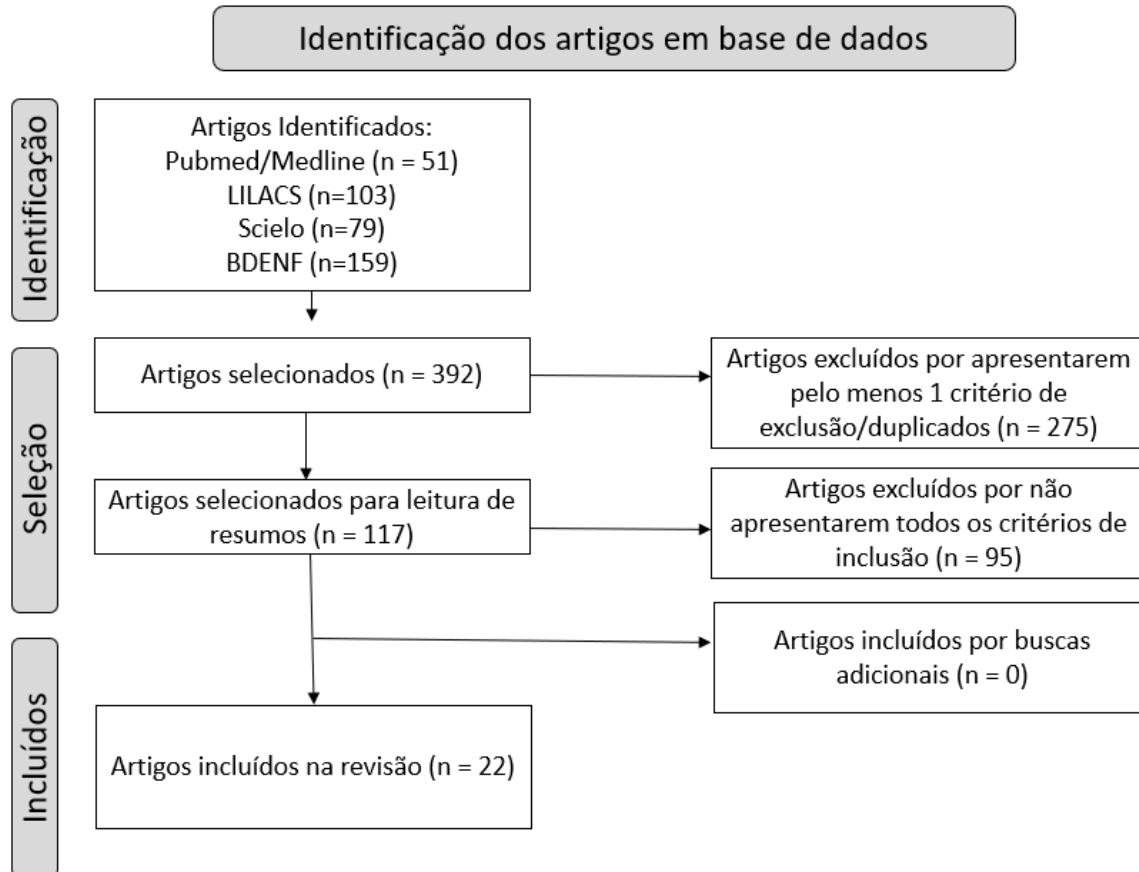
Identificação dos artigos em base de dados

Identificação

Artigos Identificados:
Pubmed/Medline (n = 51)
LILACS (n=103)
Scielo (n=79)
BDENF (n=159)

Seleção

Artigos selecionados (n = 392)

Artigos excluídos por apresentarem pelo menos 1 critério de exclusão/duplicados (n = 275)

Artigos selecionados para leitura de resumos (n = 117)

Artigos excluídos por não apresentarem todos os critérios de inclusão (n = 95)

Artigos incluídos por buscas adicionais (n = 0)

Incluídos

Artigos incluídos na revisão (n = 22)